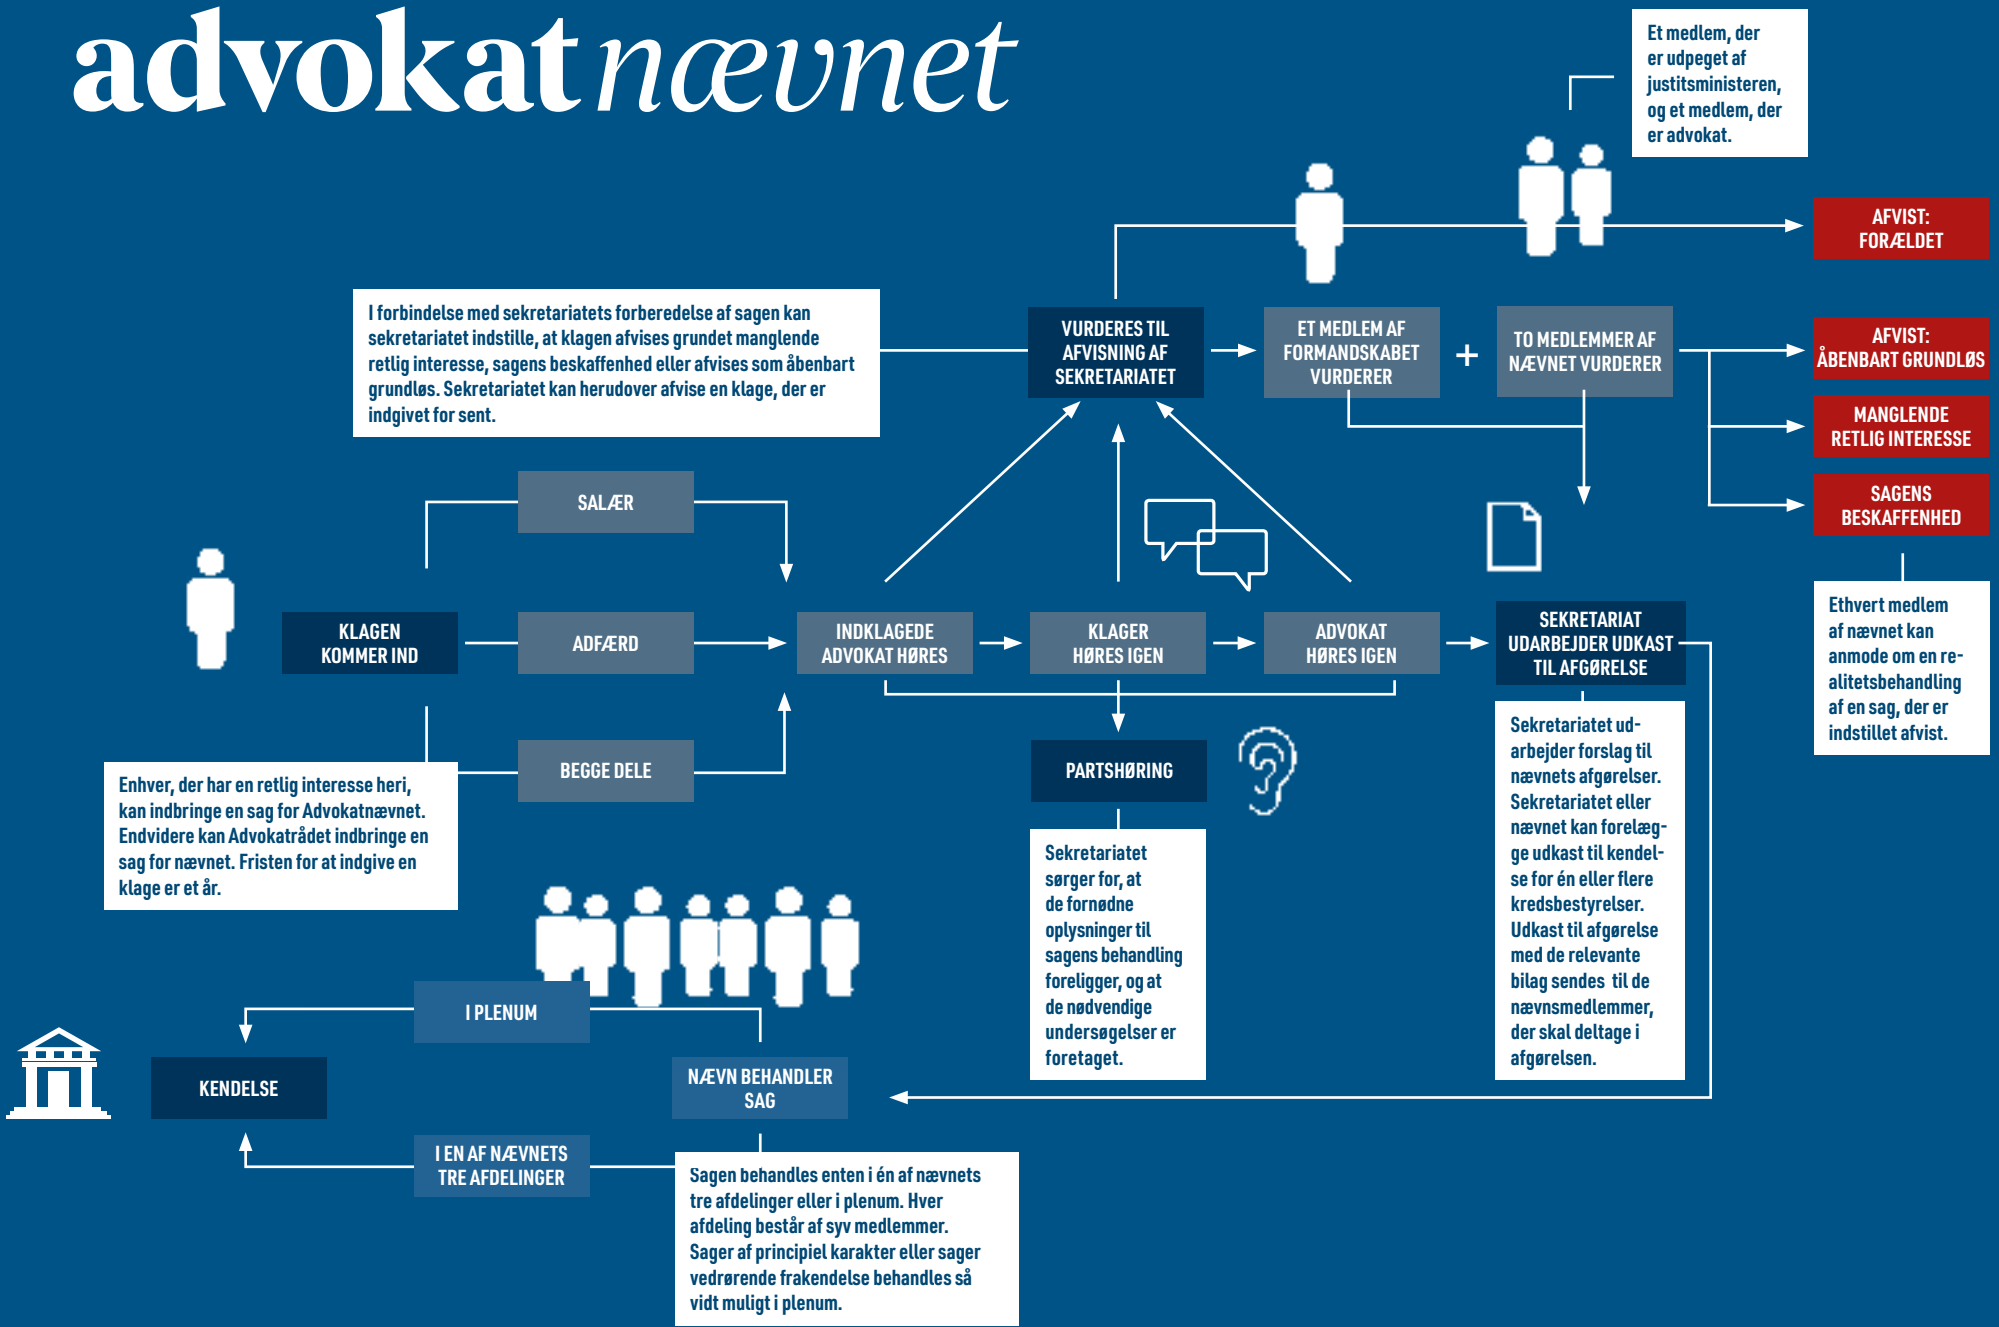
advokatnævnet

Et medlem, der er udpeget af justitsministeren, og et medlem, der er advokat.

AFVIST: FORÆLDET

I forbindelse med sekretariatets forberedelse af sagen kan sekretariatet indstille, at klagen afvises grundet manglende retlig interesse, sagens beskaffenhed eller afvises som åbenbart grundløs. Sekretariatet kan herudover afvise en klage, der er indgivet for sent.

VURDERES TIL AFVISNING AF SEKRETARIATET

ET MEDLEM AF FORMANDSKABET VURDERER

+

TO MEDLEMMER AF NÆVNET VURDERER

AFVIST: ÅBENBART GRUNDLØS

MANGLENDE RETLIG INTERESSE

SAGENS BESKAFFENHED

SALÆR

KLAGEN KOMMER IND

ADFÆRD

INDKLAGEDE ADVOKAT HØRES

KLAGER HØRES IGEN

ADVOKAT HØRES IGEN

SEKRETARIAT UDARBEJDER UDKAST TIL AFGØRELSE

Ethvert medlem af nævnet kan anmode om en realitetsbehandling af en sag, der er indstillet afvist.

BEGGE DELE

PARTSHØRING

Enhver, der har en retlig interesse heri, kan indbringe en sag for Advokatnævnet. Endvidere kan Advokatrådet indbringe en sag for nævnet. Fristen for at indgive en klage er et år.

Sekretariatet sørger for, at de fornødne oplysninger til sagens behandling foreligger, og at de nødvendige undersøgelser er foretaget.

Sekretariatet udarbejder forslag til nævnets afgørelser. Sekretariatet eller nævnet kan forelægge udkast til kendelse for én eller flere kredsbestyrelser. Udkast til afgørelse med de relevante bilag sendes til de nævnsmedlemmer, der skal deltage i afgørelsen.

I PLENUM

KENDELSE

NÆVN BEHANDLER SAG

I EN AF NÆVNETS TRE AFDELINGER

Sagen behandles enten i én af nævnets tre afdelinger eller i plenum. Hver afdeling består af syv medlemmer. Sager af principiel karakter eller sager vedrørende frakendelse behandles så vidt muligt i plenum.